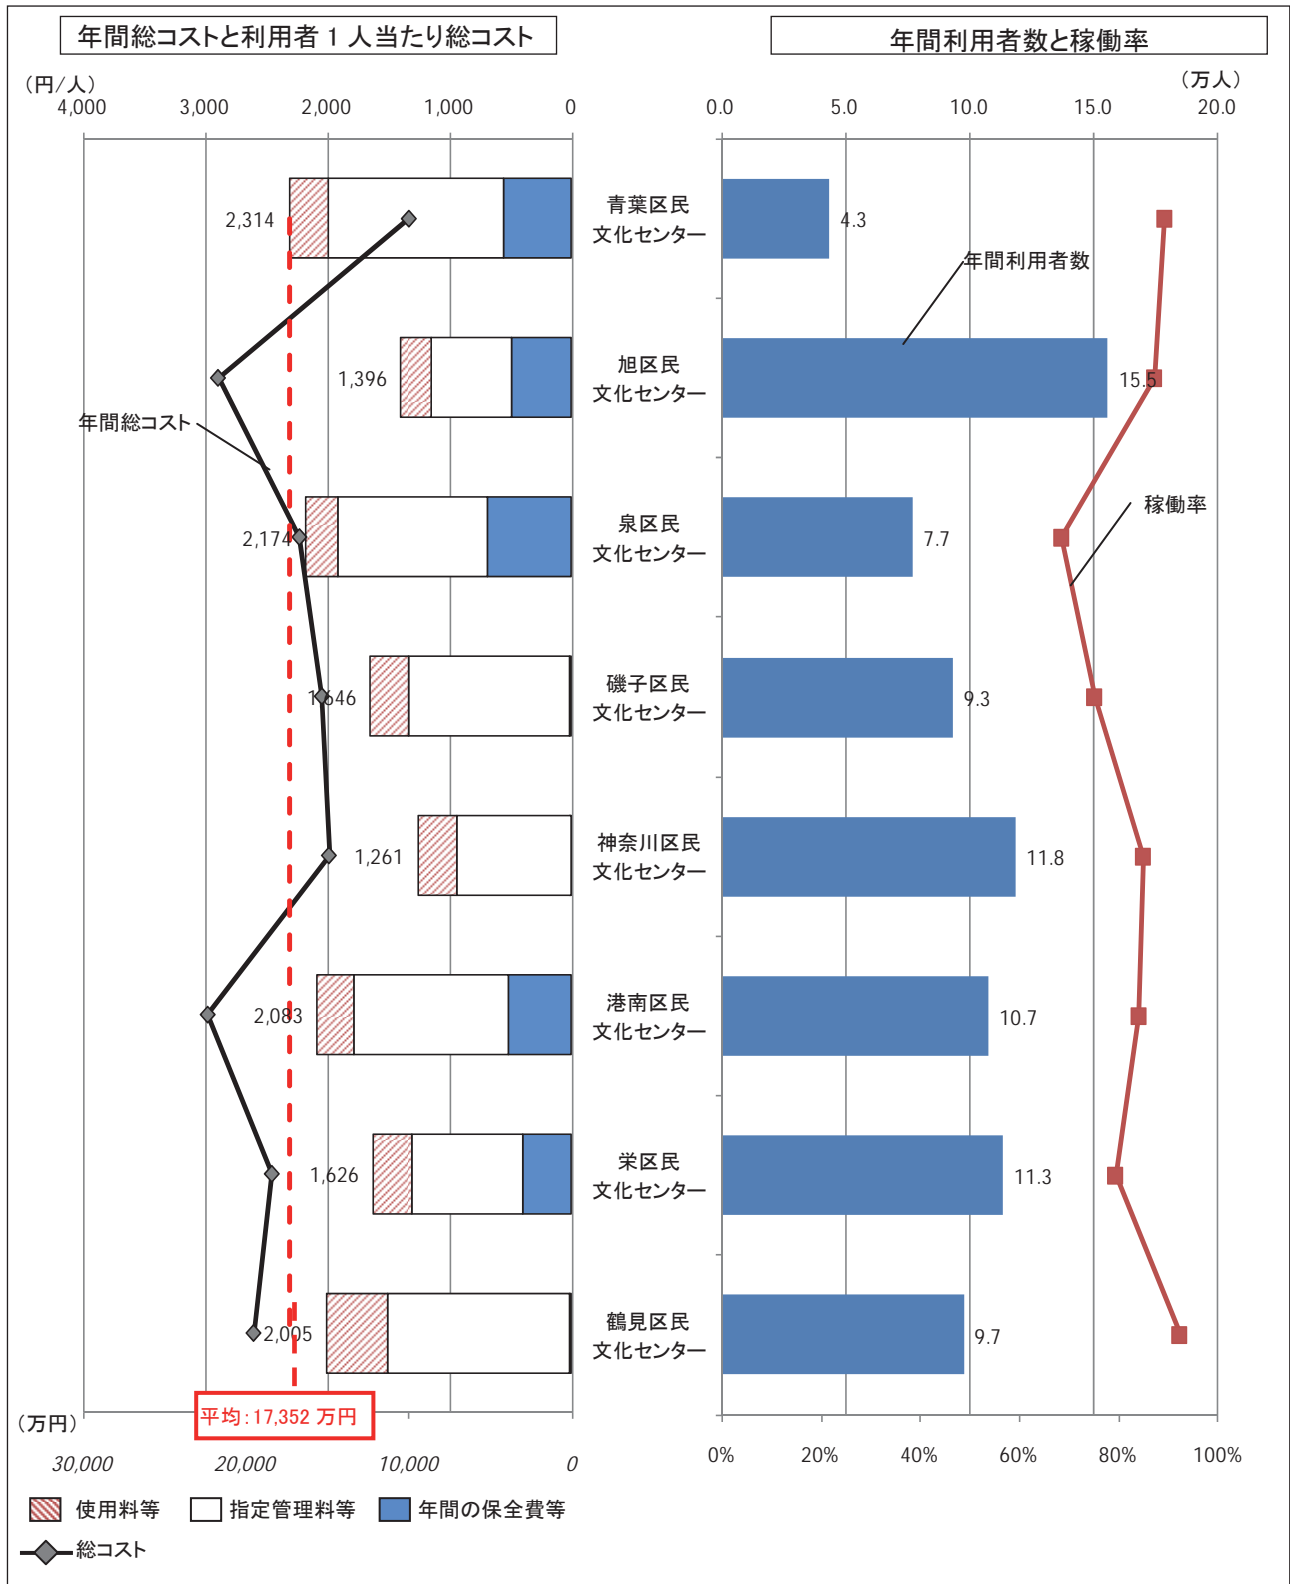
年間総コストと利用者１人当たり総コスト

年間利用者数と稼働率

（円/人）
4,000 3,000 2,000 1,000 0

（万人）
0.0 5.0 10.0 15.0 20.0

2,314
青葉区民
文化センター
4.3

年間利用者数

1,396
旭区民
文化センター
15.5

年間総コスト

稼働率

2,174
泉区民
文化センター
7.7

1,646
磯子区民
文化センター
9.3

1,261
神奈川区民
文化センター
11.8

2,083
港南区民
文化センター
10.7

1,626
栄区民
文化センター
11.3

2,005
鶴見区民
文化センター
9.7

（万円）
平均：17,352 万円

30,000 20,000 10,000 0

0% 20% 40% 60% 80% 100%

使用料等　指定管理料等　年間の保全費等

総コスト